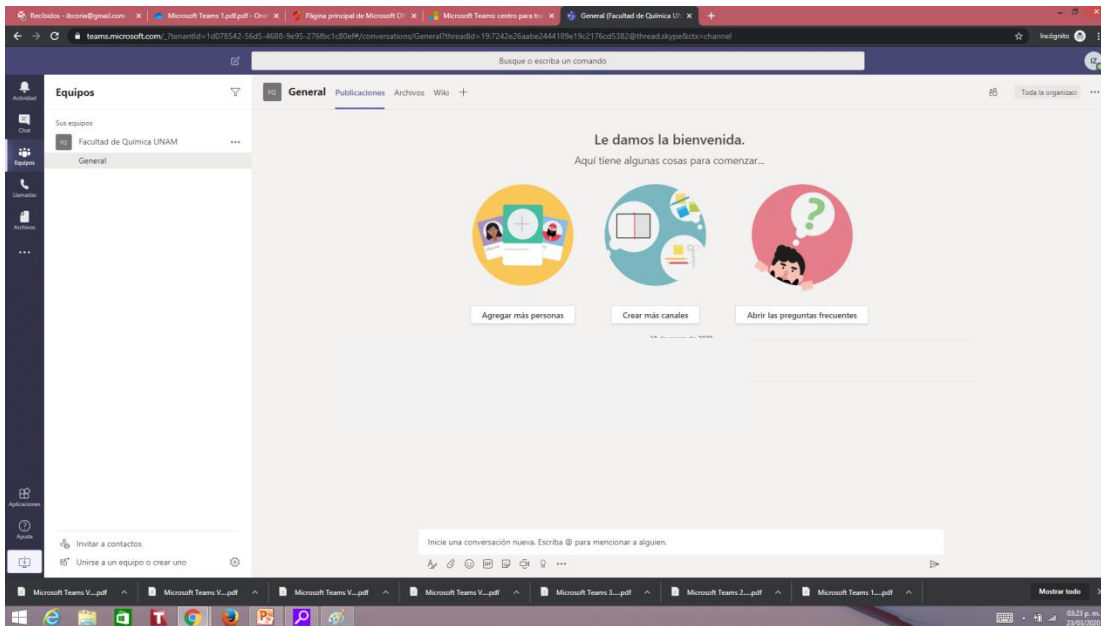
Recibidos - ibcoria@gmail.com ×
Microsoft Teams 1.pdf.pdf - One ×
Página principal de Microsoft Of ×
Microsoft Teams: centro para tra ×
General (Facultad de Química UN ×
+

teams.microsoft.com/_?tenantId=1d078542-56d5-4688-9e95-276fbc1c80ef#/conversations/General?threadId=19:7242e26aabe2444189e19c2176cd5382@thread.skype&ctx=channel

Incógnito

Busque o escriba un comando

Actividad
Chat
Equipos
Llamadas
Archivos
...

Equipos

Sus equipos
FQ Facultad de Química UNAM ...
General

FQ General Publicaciones Archivos Wiki +

Toda la organizaci ...

Le damos la bienvenida.
Aquí tiene algunas cosas para comenzar...

Agregar más personas
Crear más canales
Abrir las preguntas frecuentes

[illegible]

Aplicaciones
Ayuda

Invitar a contactos
Unirse a un equipo o crear uno

Inicie una conversación nueva. Escriba @ para mencionar a alguien.

Microsoft Teams V....pdf
Microsoft Teams V....pdf
Microsoft Teams V....pdf
Microsoft Teams V....pdf
Microsoft Teams 3....pdf
Microsoft Teams 2....pdf
Microsoft Teams 1....pdf
Mostrar todo

03:23 p. m.
23/03/2020